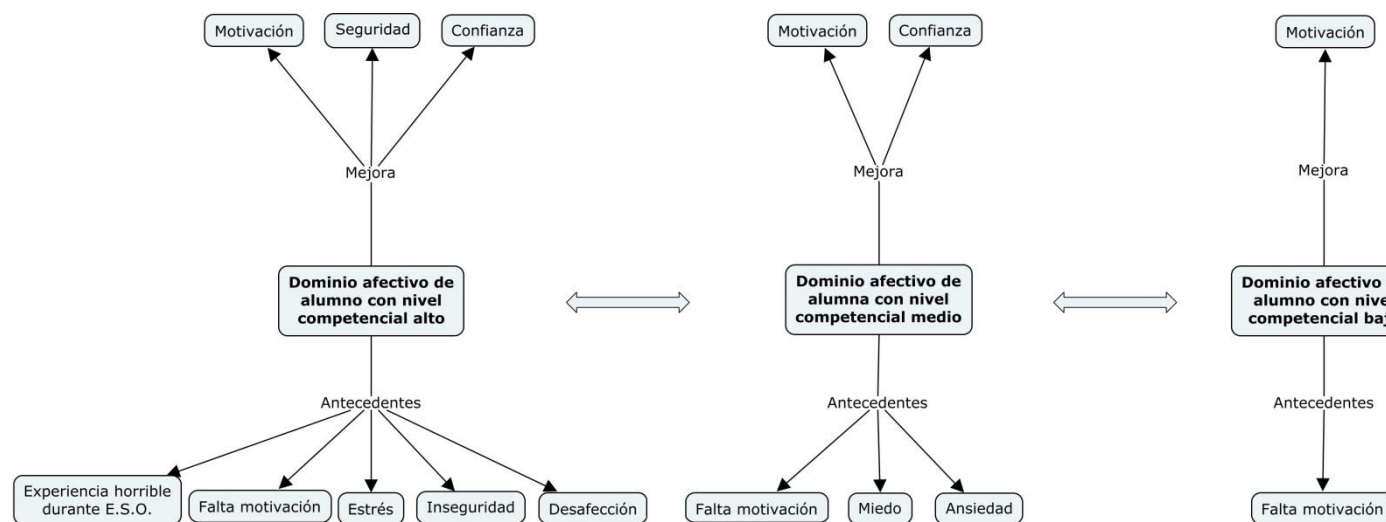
Motivación
Seguridad
Confianza

Mejora

**Dominio afectivo de alumno con nivel competencial alto**

Antecedentes

Experiencia horrible durante E.S.O.
Falta motivación
Estrés
Inseguridad
Desafección

Motivación
Confianza

Mejora

**Dominio afectivo de alumna con nivel competencial medio**

Antecedentes

Falta motivación
Miedo
Ansiedad

Motivación

Mejora

**Dominio afectivo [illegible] alumno con nive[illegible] competencial ba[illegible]**

Antecedentes

Falta motivación